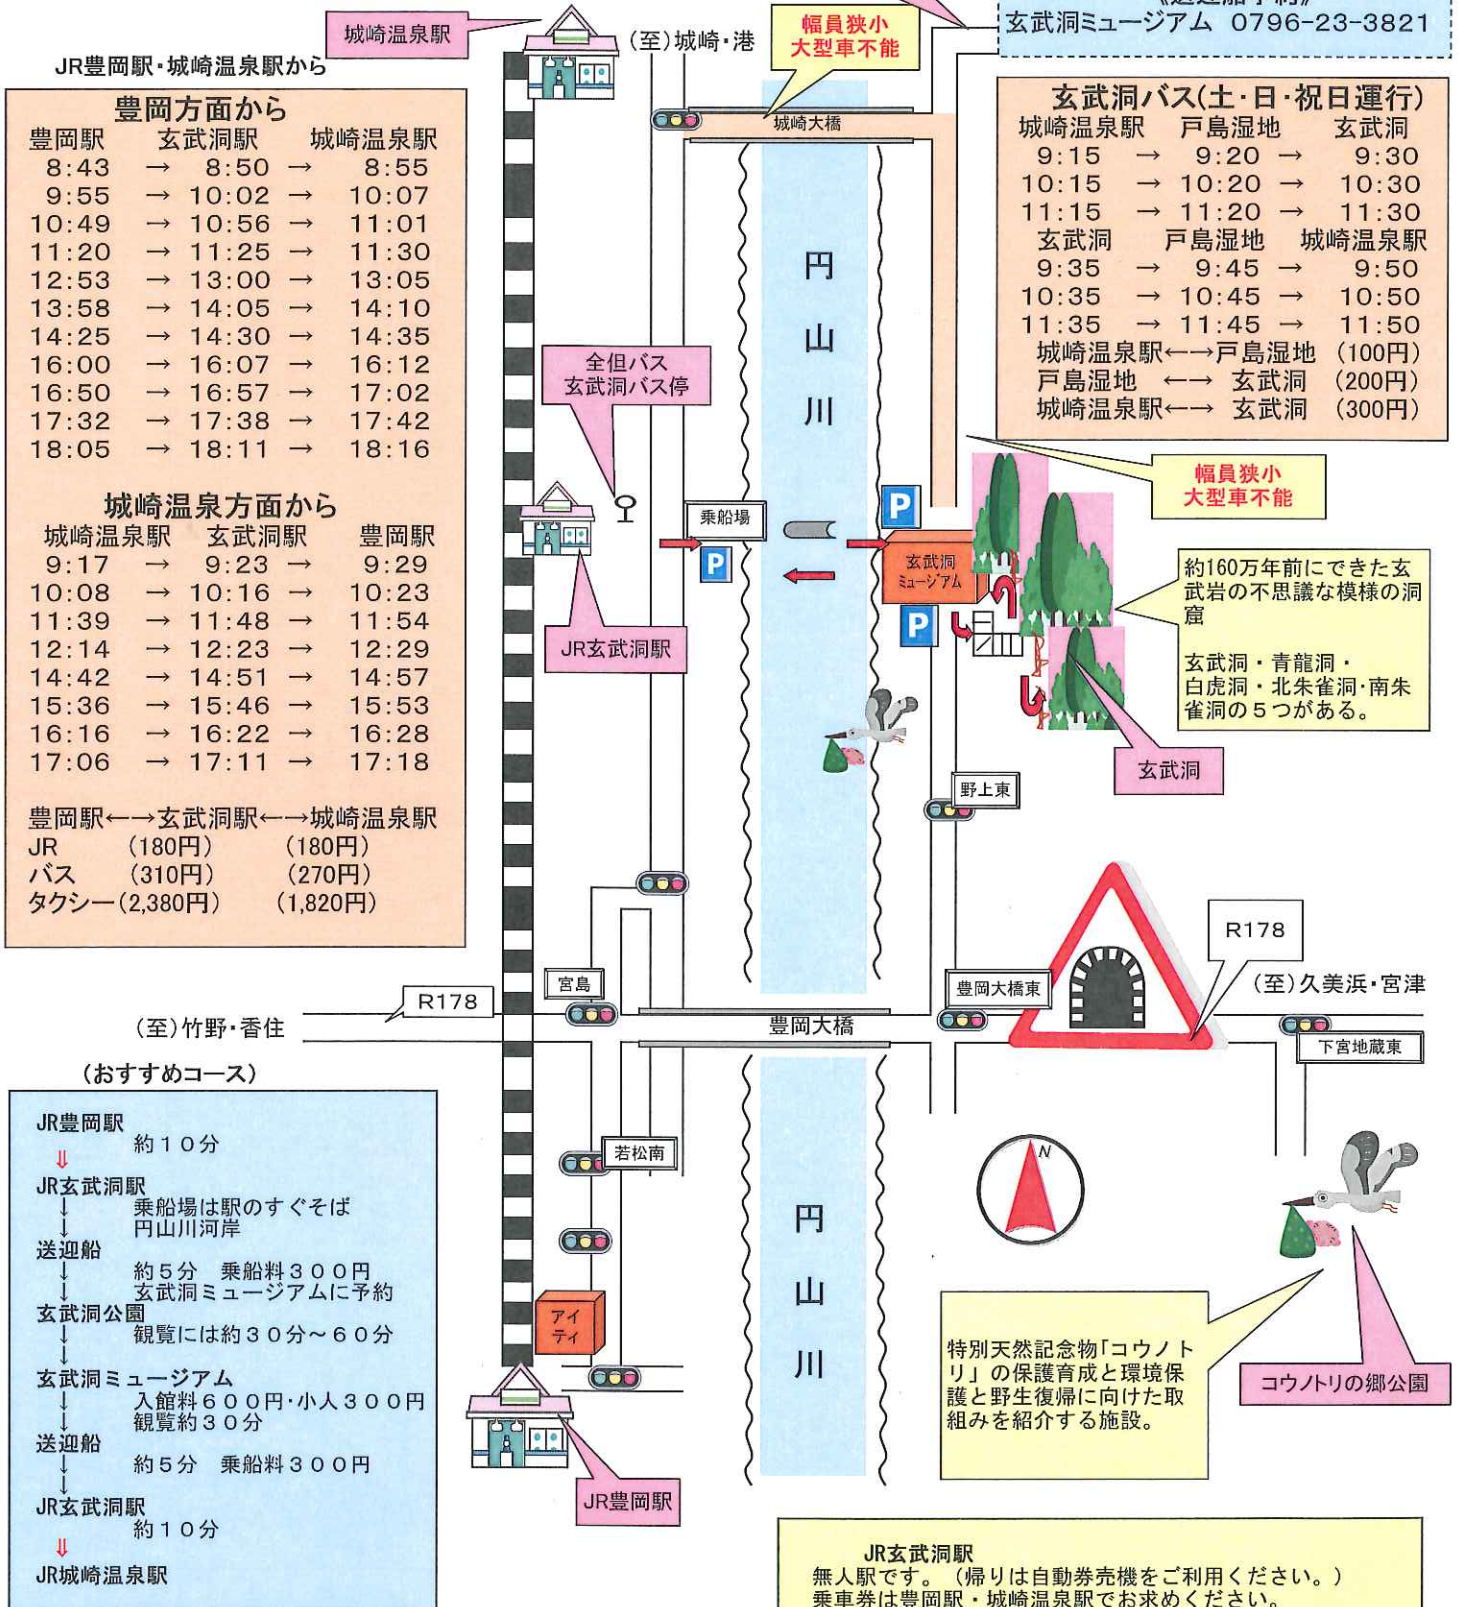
《送迎船予約》
玄武洞ミュージアム 0796-23-3821

城崎温泉駅

JR豊岡駅・城崎温泉駅から

(至)城崎・港

幅員狭小
大型車不能

城崎大橋

豊岡方面から
| 豊岡駅 | | 玄武洞駅 | | 城崎温泉駅 |
|---|---|---|---|---|
| 8:43 | → | 8:50 | → | 8:55 |
| 9:55 | → | 10:02 | → | 10:07 |
| 10:49 | → | 10:56 | → | 11:01 |
| 11:20 | → | 11:25 | → | 11:30 |
| 12:53 | → | 13:00 | → | 13:05 |
| 13:58 | → | 14:05 | → | 14:10 |
| 14:25 | → | 14:30 | → | 14:35 |
| 16:00 | → | 16:07 | → | 16:12 |
| 16:50 | → | 16:57 | → | 17:02 |
| 17:32 | → | 17:38 | → | 17:42 |
| 18:05 | → | 18:11 | → | 18:16 |

城崎温泉方面から
| 城崎温泉駅 | | 玄武洞駅 | | 豊岡駅 |
|---|---|---|---|---|
| 9:17 | → | 9:23 | → | 9:29 |
| 10:08 | → | 10:16 | → | 10:23 |
| 11:39 | → | 11:48 | → | 11:54 |
| 12:14 | → | 12:23 | → | 12:29 |
| 14:42 | → | 14:51 | → | 14:57 |
| 15:36 | → | 15:46 | → | 15:53 |
| 16:16 | → | 16:22 | → | 16:28 |
| 17:06 | → | 17:11 | → | 17:18 |

豊岡駅←→玄武洞駅←→城崎温泉駅
JR (180円) (180円)
バス (310円) (270円)
タクシー(2,380円) (1,820円)

玄武洞バス(土・日・祝日運行)
| 城崎温泉駅 | | 戸島湿地 | | 玄武洞 |
|---|---|---|---|---|
| 9:15 | → | 9:20 | → | 9:30 |
| 10:15 | → | 10:20 | → | 10:30 |
| 11:15 | → | 11:20 | → | 11:30 |
| 玄武洞 | | 戸島湿地 | | 城崎温泉駅 |
| 9:35 | → | 9:45 | → | 9:50 |
| 10:35 | → | 10:45 | → | 10:50 |
| 11:35 | → | 11:45 | → | 11:50 |

城崎温泉駅←→戸島湿地 (100円)
戸島湿地 ←→ 玄武洞 (200円)
城崎温泉駅←→ 玄武洞 (300円)

円山川

全但バス
玄武洞バス停

幅員狭小
大型車不能

乗船場

P

玄武洞ミュージアム

約160万年前にできた玄武岩の不思議な模様の洞窟

玄武洞・青龍洞・白虎洞・北朱雀洞・南朱雀洞の5つがある。

JR玄武洞駅

玄武洞

野上東

R178

宮島

(至)竹野・香住

R178

豊岡大橋

豊岡大橋東

(至)久美浜・宮津

下宮地蔵東

(おすすめコース)
JR豊岡駅
約10分
JR玄武洞駅
乗船場は駅のすぐそば
円山川河岸
送迎船
約5分 乗船料300円
玄武洞ミュージアムに予約
玄武洞公園
観覧には約30分～60分
玄武洞ミュージアム
入館料600円・小人300円
観覧約30分
送迎船
約5分 乗船料300円
JR玄武洞駅
約10分
JR城崎温泉駅

若松南

円山川

N

アイティ

特別天然記念物「コウノトリ」の保護育成と環境保護と野生復帰に向けた取組みを紹介する施設。

コウノトリの郷公園

JR豊岡駅

JR玄武洞駅
無人駅です。(帰りは自動券売機をご利用ください。)
乗車券は豊岡駅・城崎温泉駅でお求めください。